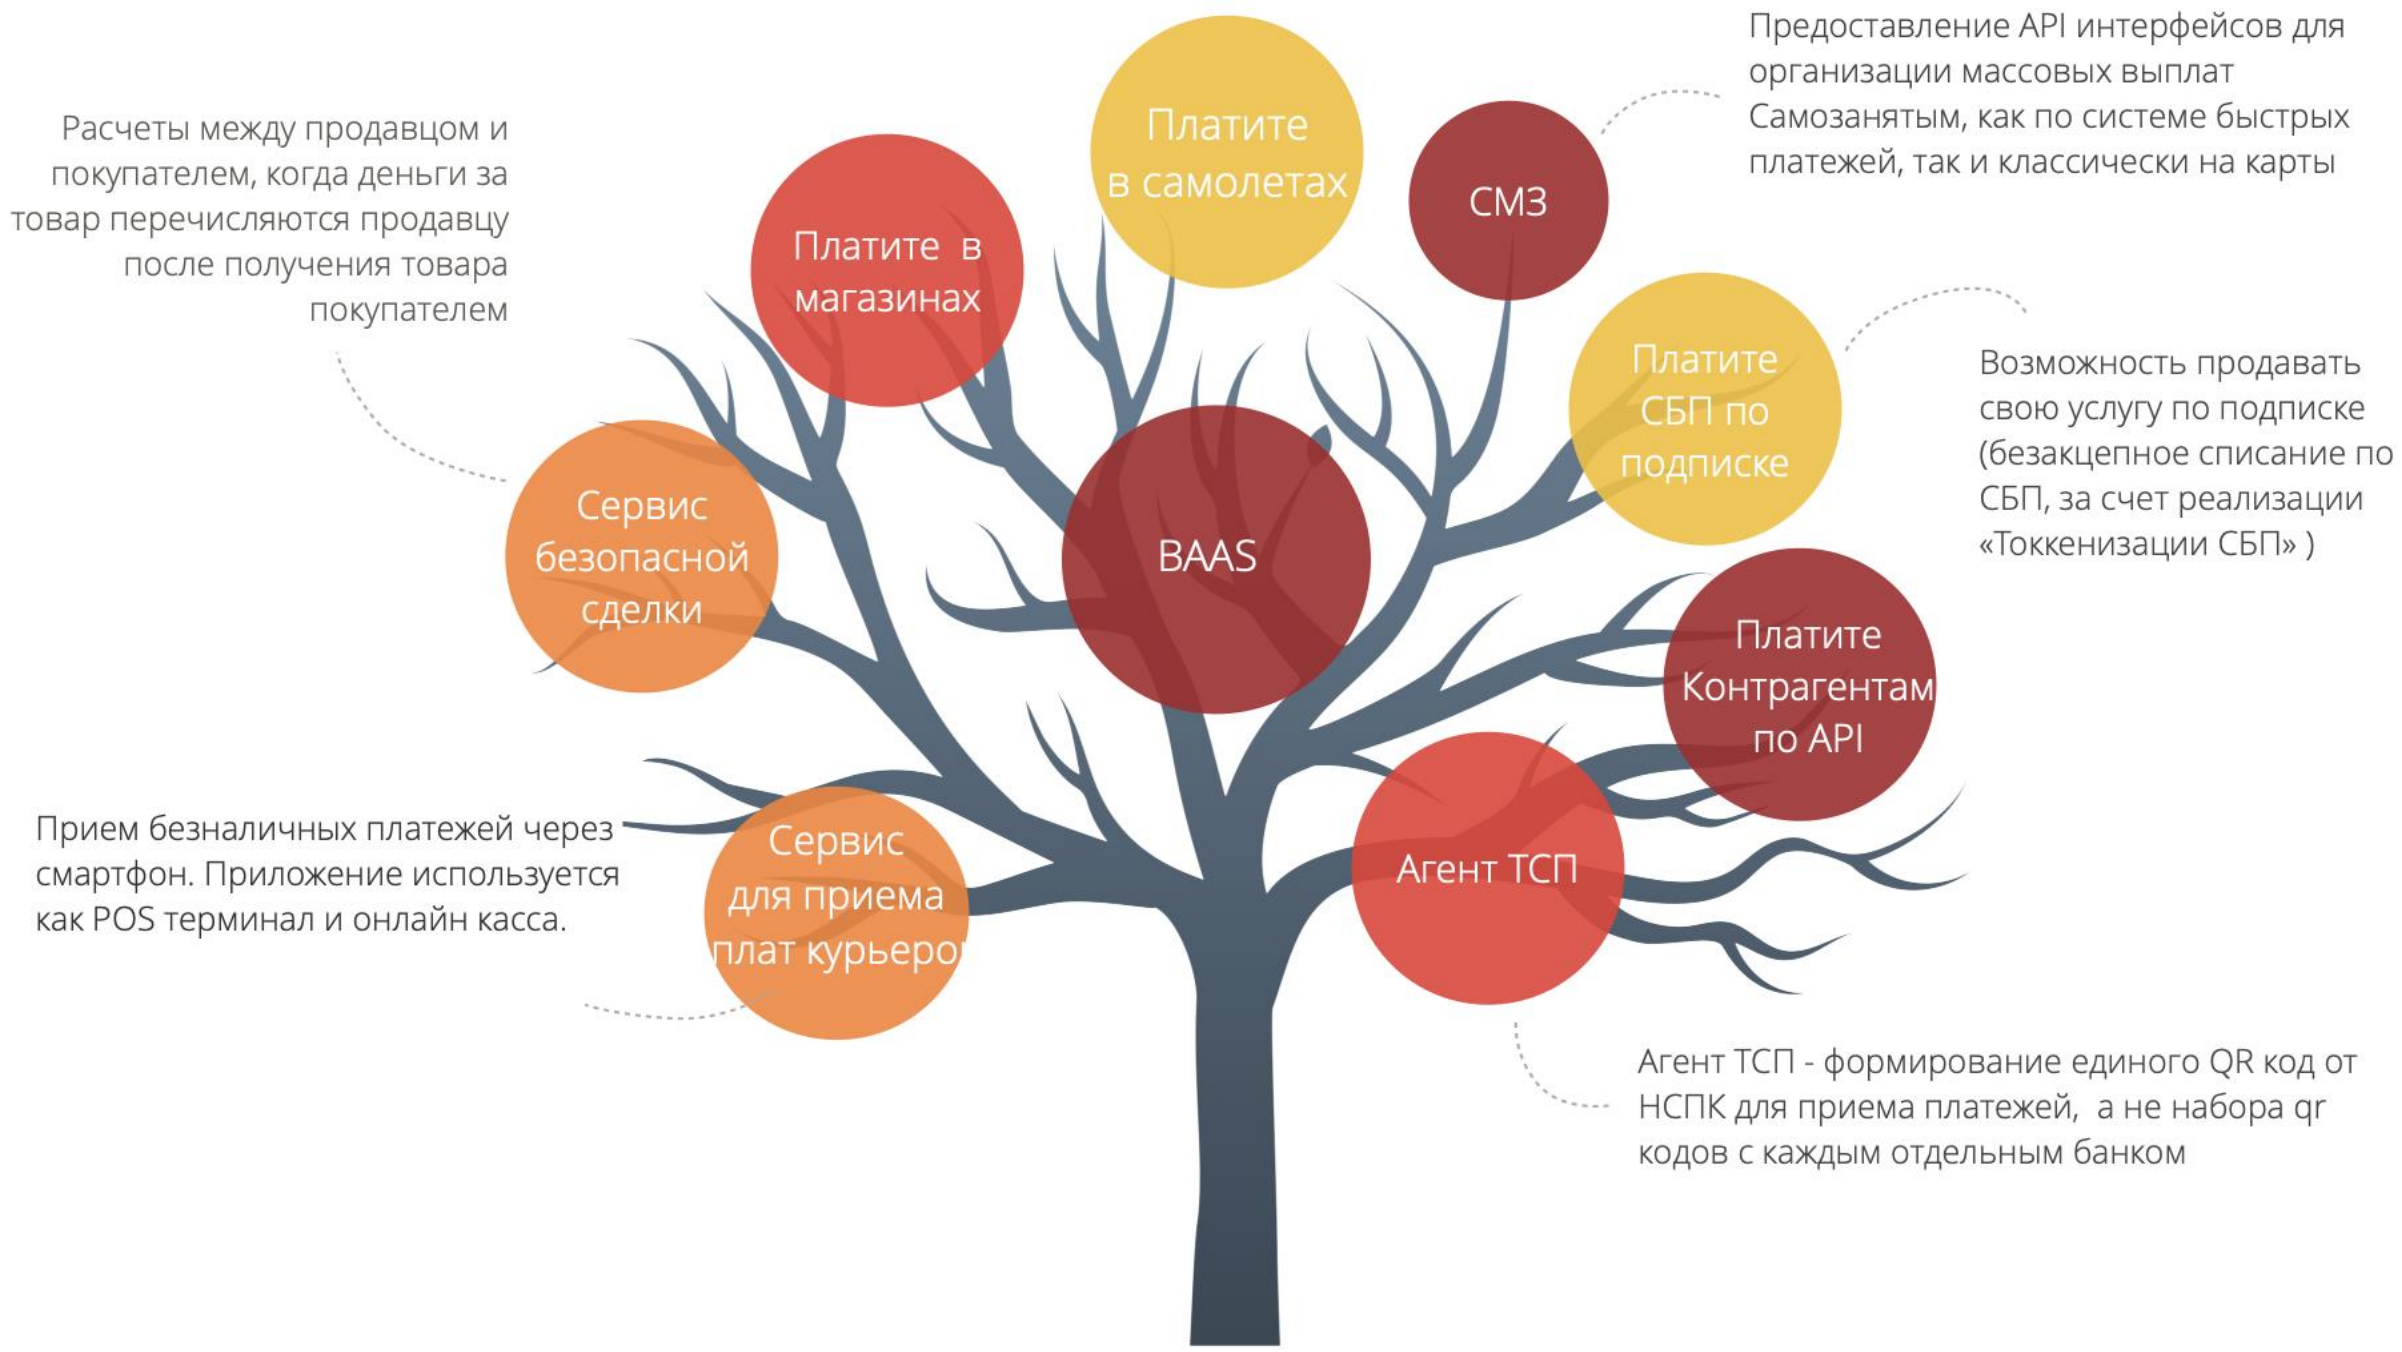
Расчеты между продавцом и покупателем, когда деньги за товар перечисляются продавцу после получения товара покупателем

Платите в магазинах

Платите в самолетах

СМЗ

Предоставление API интерфейсов для организации массовых выплат Самозанятым, как по системе быстрых платежей, так и классически на карты

Платите СБП по подписке

Возможность продавать свою услугу по подписке (безакцепное списание по СБП, за счет реализации «Токкенизации СБП» )

Сервис безопасной сделки

BAAS

Платите Контрагентам по API

Прием безналичных платежей через смартфон. Приложение используется как POS терминал и онлайн касса.

Сервис для приема плат курьеро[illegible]

Агент ТСП

Агент ТСП - формирование единого QR код от НСПК для приема платежей, а не набора qr кодов с каждым отдельным банком